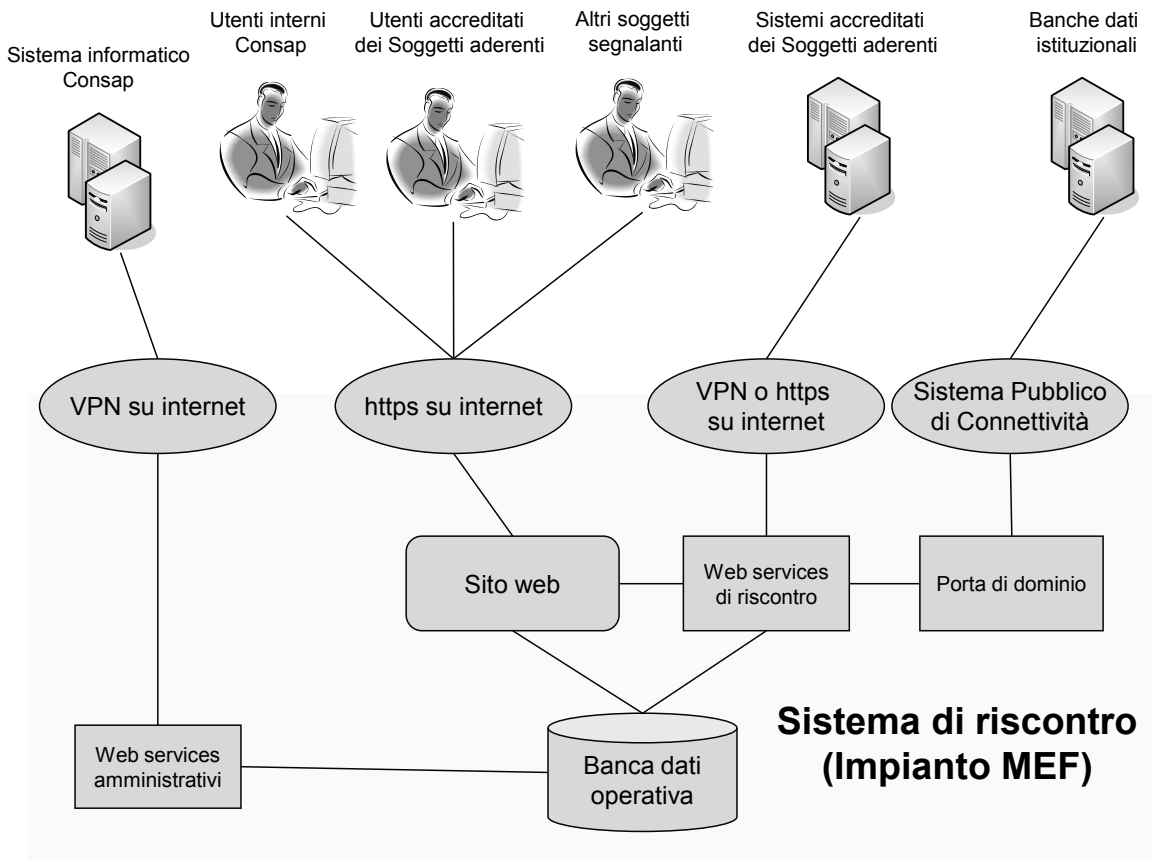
Sistema informatico Consap

Utenti interni Consap

Utenti accreditati dei Soggetti aderenti

Altri soggetti segnalanti

Sistemi accreditati dei Soggetti aderenti

Banche dati istituzionali

VPN su internet

https su internet

VPN o https su internet

Sistema Pubblico di Connettività

Sito web

Web services di riscontro

Porta di dominio

Sistema di riscontro (Impianto MEF)

Web services amministrativi

Banca dati operativa